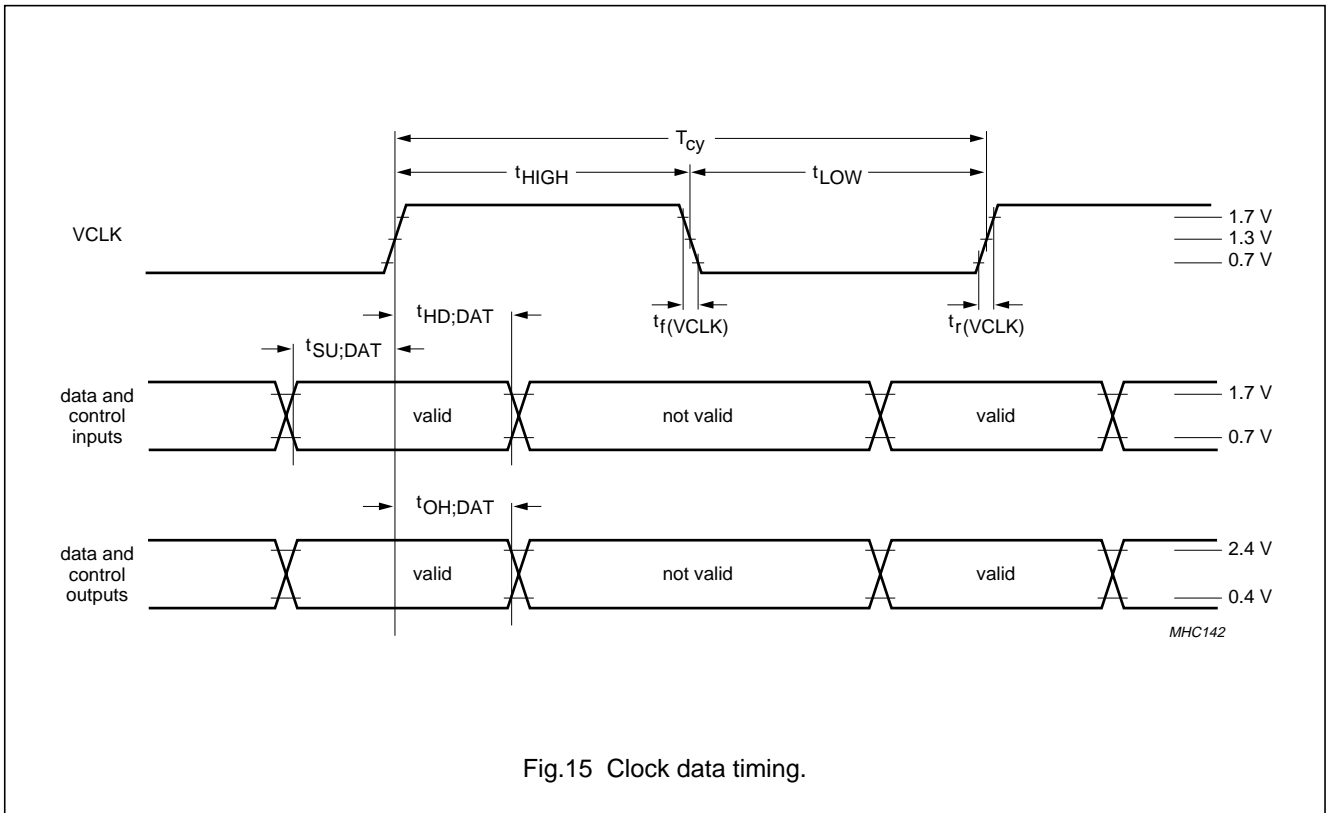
$T_{cy}$

$t_{HIGH}$

$t_{LOW}$

VCLK

1.7 V
1.3 V
0.7 V

$t_{HD;DAT}$

$t_{f(VCLK)}$

$t_{r(VCLK)}$

$t_{SU;DAT}$

data and control inputs

valid

not valid

valid

1.7 V

0.7 V

$t_{OH;DAT}$

data and control outputs

valid

not valid

valid

2.4 V

0.4 V

MHC142

Fig.15 Clock data timing.